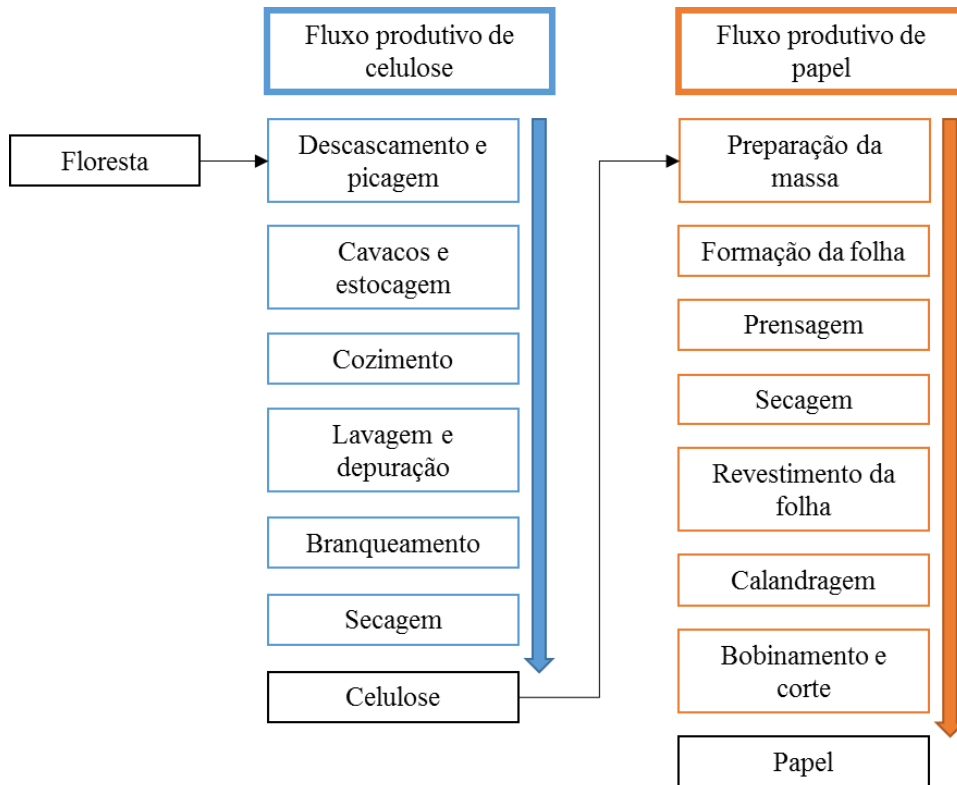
Fluxo produtivo de celulose

Floresta

Descascamento e picagem

Cavacos e estocagem

Cozimento

Lavagem e depuração

Branqueamento

Secagem

Celulose

Fluxo produtivo de papel

Preparação da massa

Formação da folha

Prensagem

Secagem

Revestimento da folha

Calandragem

Bobinamento e corte

Papel